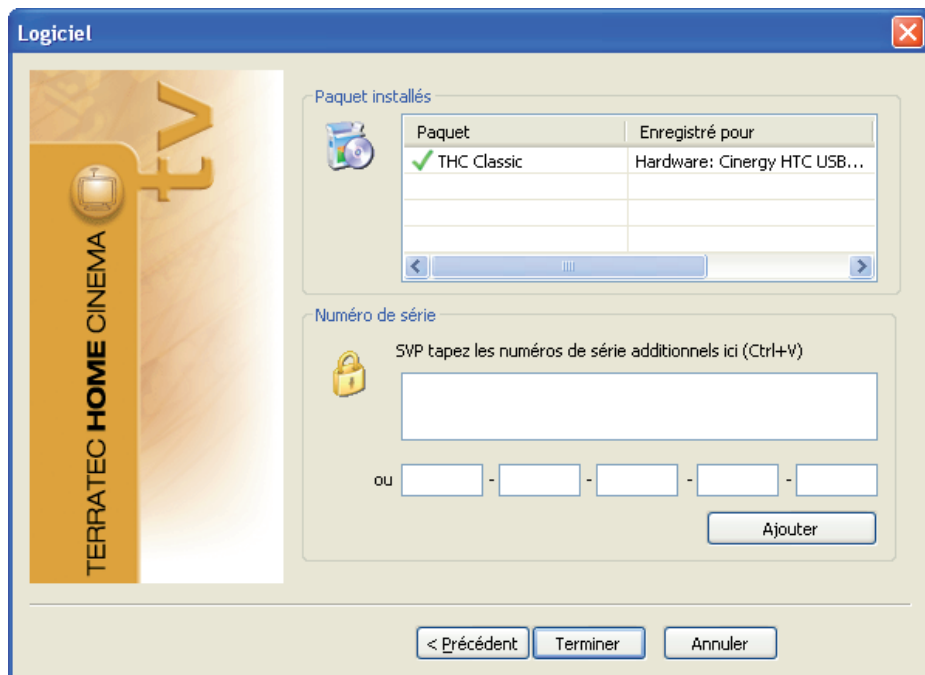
Logiciel

TERRATEC HOME CINEMA
tv

Paquet installés

| Paquet | Enregistré pour |
|---|---|
| THC Classic | Hardware: Cinergy HTC USB... |
| | |
| | |
| | |

Numéro de série

SVP tapez les numéros de série additionnels ici (Ctrl+V)

ou - - - -

Ajouter

< Précédent Terminer Annuler